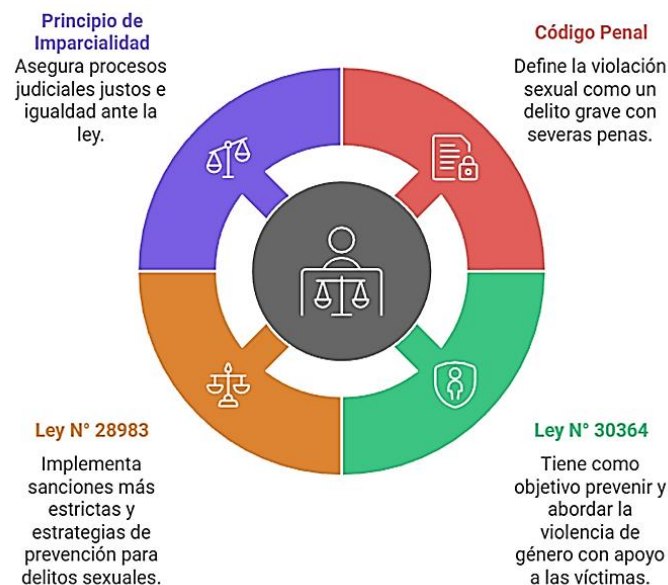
Principio de Imparcialidad
Asegura procesos judiciales justos e igualdad ante la ley.

Código Penal
Define la violación sexual como un delito grave con severas penas.

Ley N° 28983
Implementa sanciones más estrictas y estrategias de prevención para delitos sexuales.

Ley N° 30364
Tiene como objetivo prevenir y abordar la violencia de género con apoyo a las víctimas.